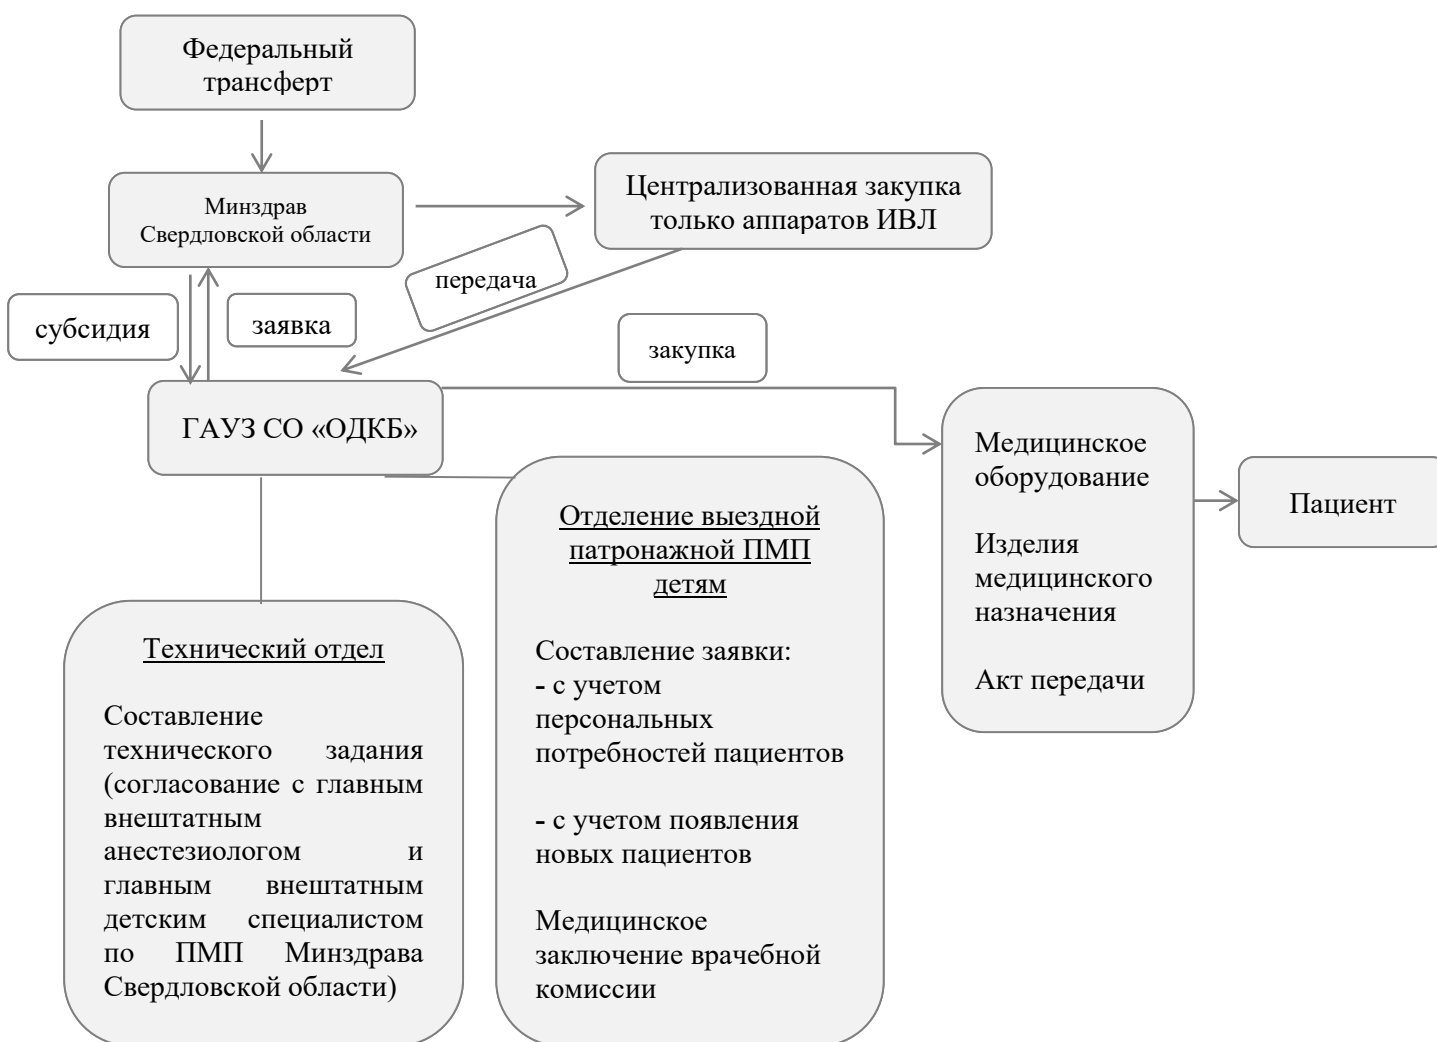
Федеральный трансферт

Минздрав Свердловской области

Централизованная закупка только аппаратов ИВЛ

передача

субсидия

заявка

закупка

ГАУЗ СО «ОДКБ»

Медицинское оборудование

Изделия медицинского назначения

Акт передачи

Пациент

Отделение выездной патронажной ПМП детям

Составление заявки:
- с учетом персональных потребностей пациентов

- с учетом появления новых пациентов

Медицинское заключение врачебной комиссии

Технический отдел

Составление технического задания (согласование с главным внештатным анестезиологом и главным внештатным детским специалистом по ПМП Минздрава Свердловской области)